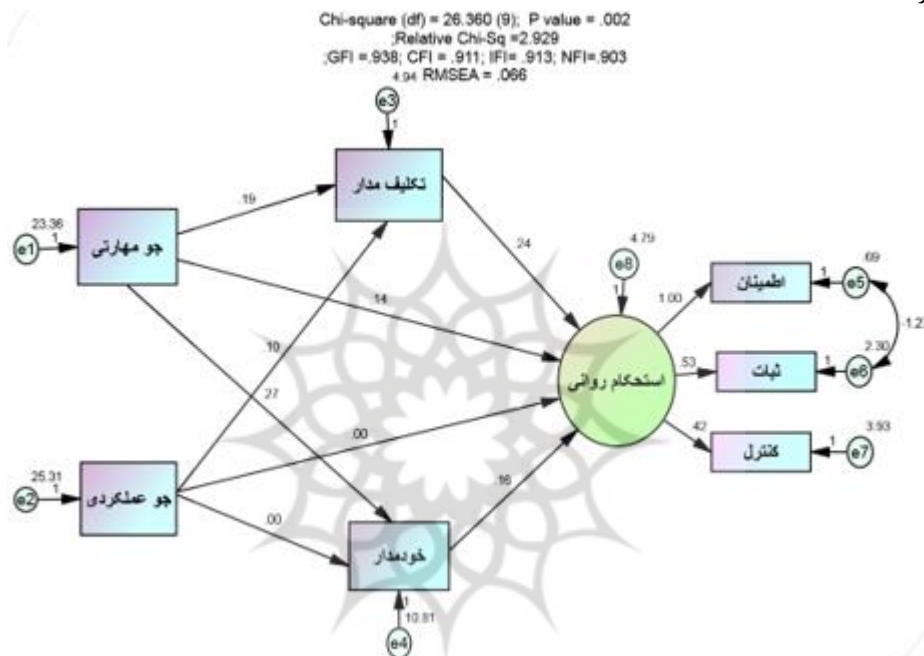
Chi-square (df) = 26.360 (9); P value = .002
;Relative Chi-Sq =2.929
;GFI =.938; CFI = .911; IFI= .913; NFI=.903
4.94 RMSEA = .066

e3
1
تکلیف مدار
.19
23.36
1
e1
جو مهارتی
.24
4.79
e8
1
.14
1.00
اطمینان
1
e5
.69
-1.2
.10
.27
استحکام روانی
.53
ثبات
1
e6
2.30
.00
.42
کنترل
1
e7
3.93
25.31
1
e2
جو عملکردی
.16
.00
خودمدار
1
10.81
e4